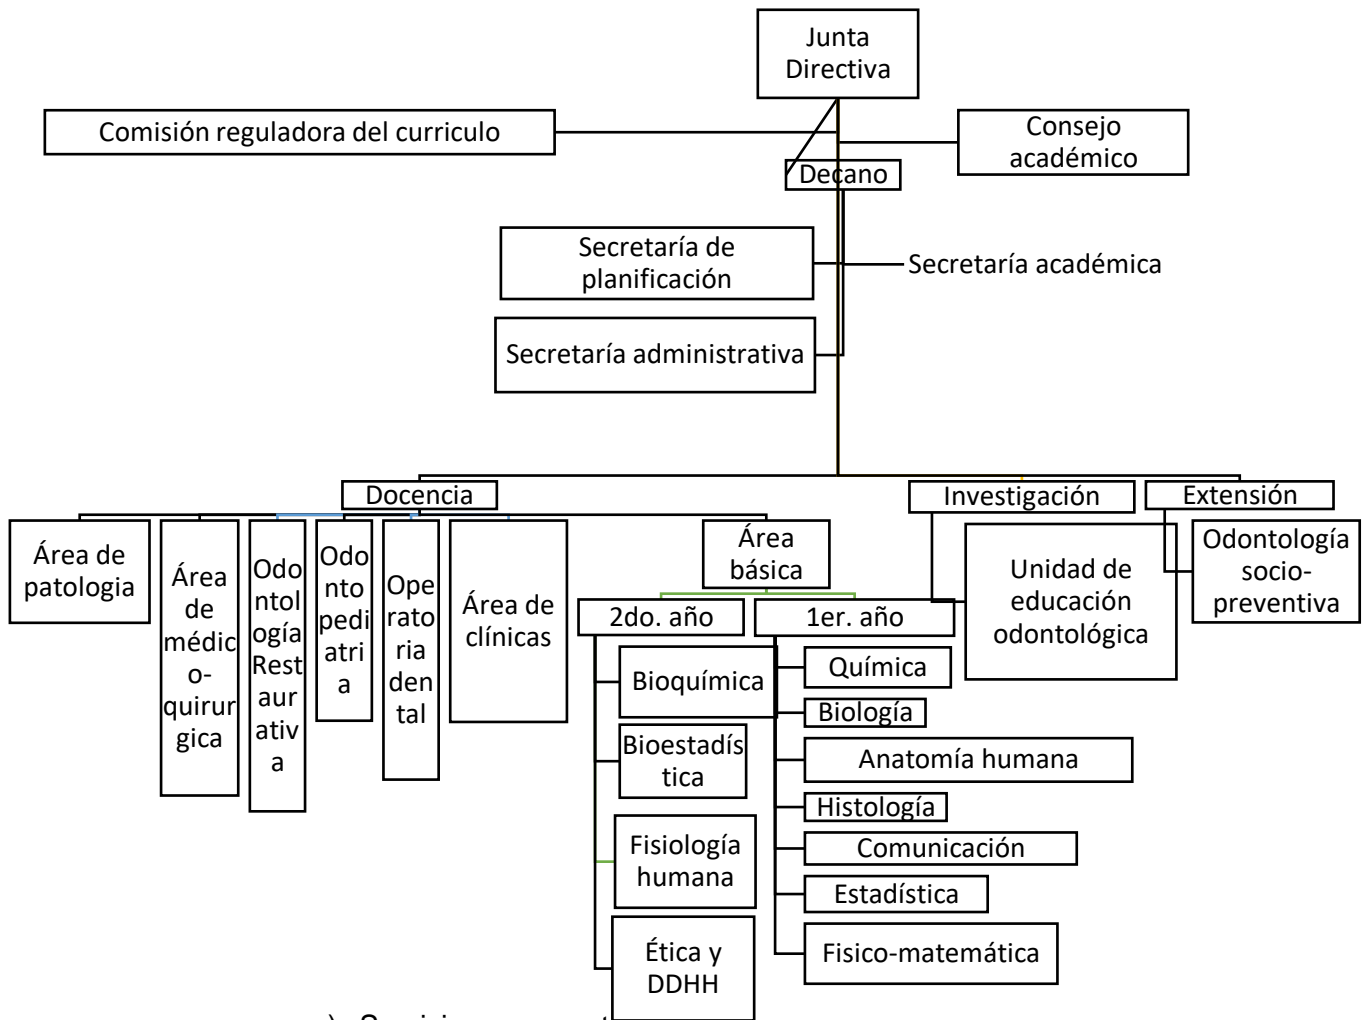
Junta Directiva

Comisión reguladora del curriculo

Consejo académico

Decano

Secretaría de planificación

Secretaría académica

Secretaría administrativa

Docencia

Investigación

Extensión

Área de patologia

Área de médico-quirurgica

Odontología Restaurativa

Odontopediatria

Operatoria dental

Área de clínicas

Área básica

2do. año

1er. año

Bioquímica

Bioestadística

Fisiología humana

Ética y DDHH

Química

Biología

Anatomía humana

Histología

Comunicación

Estadística

Fisico-matemática

Unidad de educación odontológica

Odontología socio-preventiva

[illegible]